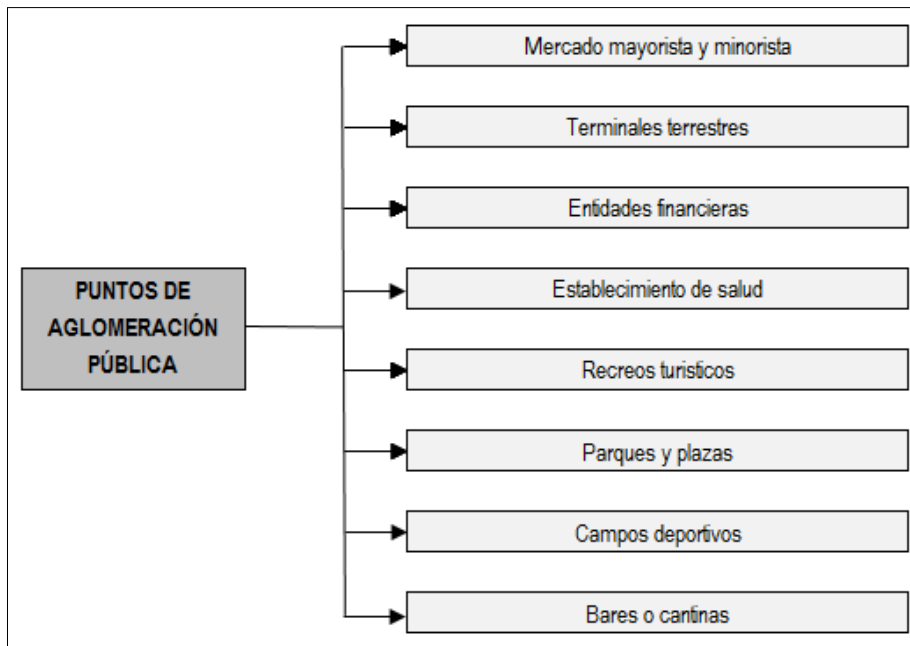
PUNTOS DE AGLOMERACIÓN PÚBLICA

Mercado mayorista y minorista

Terminales terrestres

Entidades financieras

Establecimiento de salud

Recreos turisticos

Parques y plazas

Campos deportivos

Bares o cantinas